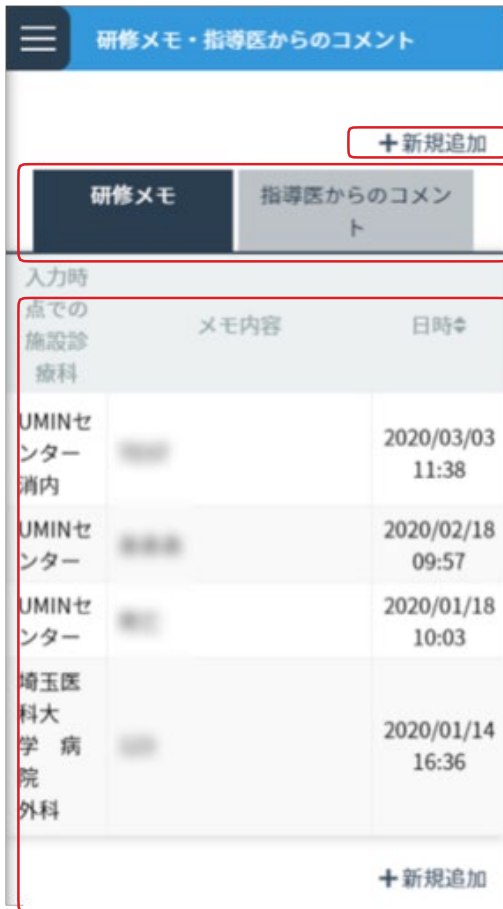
研修メモ・指導医からのコメント

＋新規追加

研修メモ

指導医からのコメント

| 入力時点での施設診療科 | メモ内容 | 日時 |
|---|---|---|
| UMINセンター消内 | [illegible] | 2020/03/03 11:38 |
| UMINセンター | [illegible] | 2020/02/18 09:57 |
| UMINセンター | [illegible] | 2020/01/18 10:03 |
| 埼玉医科大学 病院 外科 | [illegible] | 2020/01/14 16:36 |

＋新規追加